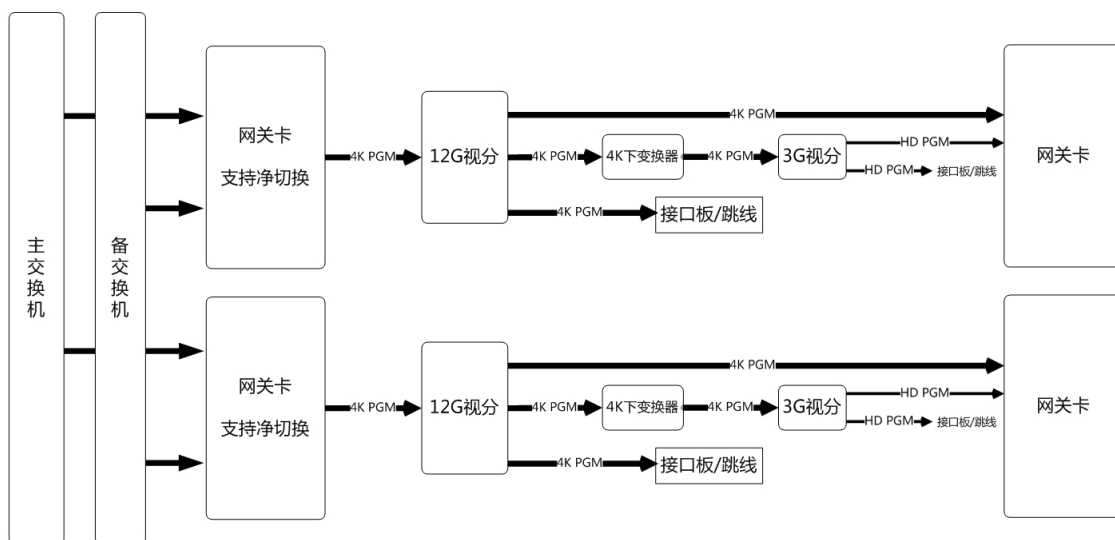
主交换机

备交换机

网关卡
支持净切换

4K PGM

12G视分

4K PGM

4K PGM

4K下变换器

4K PGM

3G视分

HD PGM

HD PGM

接口板/跳线

4K PGM

接口板/跳线

网关卡

网关卡
支持净切换

4K PGM

12G视分

4K PGM

4K PGM

4K下变换器

4K PGM

3G视分

HD PGM

HD PGM

接口板/跳线

4K PGM

接口板/跳线

网关卡